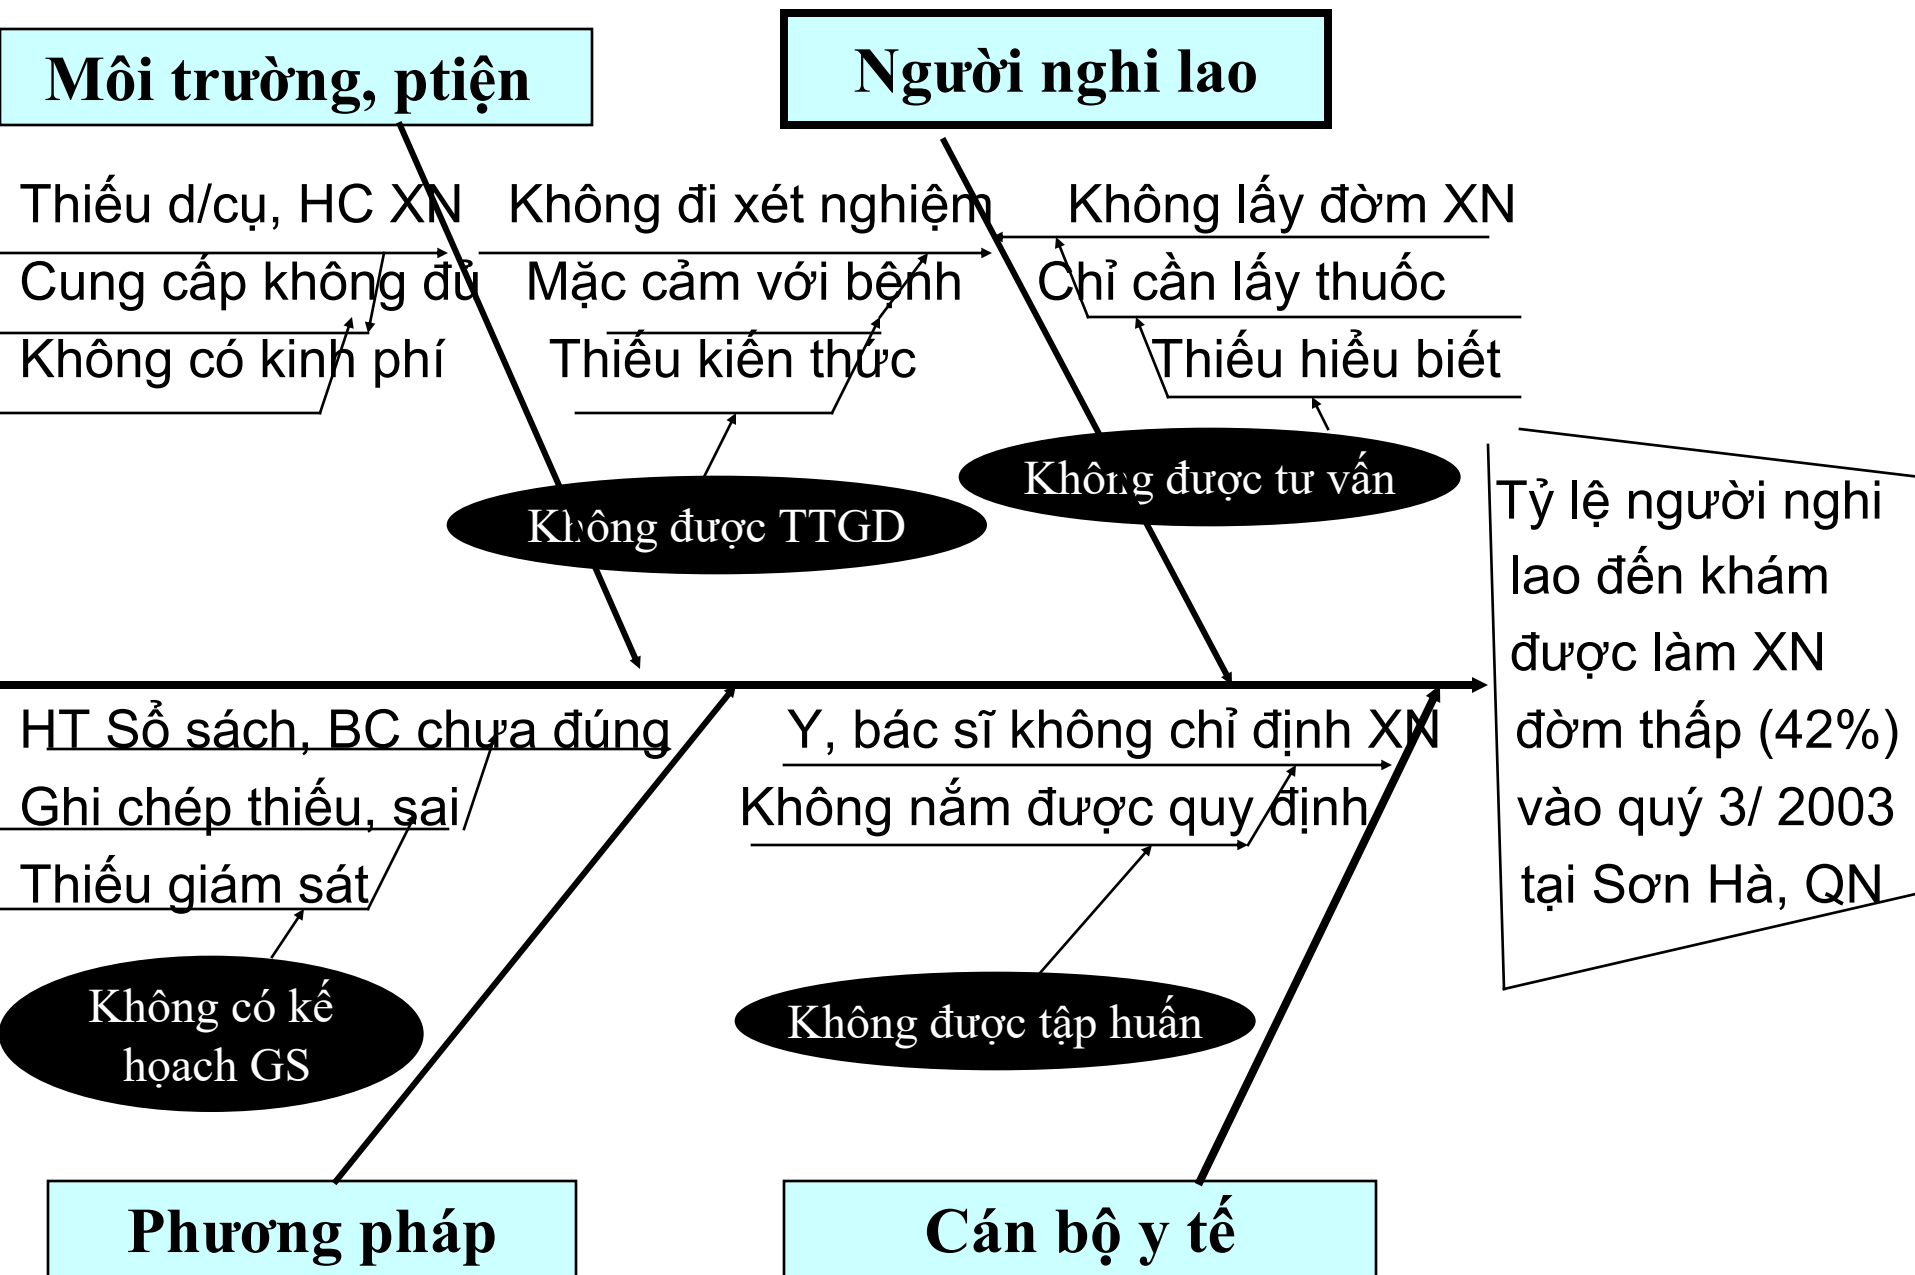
Môi trường, ptiện

Người nghi lao

Thiếu d/cụ, HC XN

Cung cấp không đủ

Không có kinh phí

Không đi xét nghiệm

Mặc cảm với bệnh

Thiếu kiến thức

Không lấy đờm XN

Chỉ cần lấy thuốc

Thiếu hiểu biết

Không được tư vấn

Không được TTGD

Tỷ lệ người nghi lao đến khám được làm XN đờm thấp (42%) vào quý 3/ 2003 tại Sơn Hà, QN

HT Sổ sách, BC chưa đúng

Ghi chép thiếu, sai

Thiếu giám sát

Không có kế hoạch GS

Y, bác sĩ không chỉ định XN

Không nắm được quy định

Không được tập huấn

Phương pháp

Cán bộ y tế